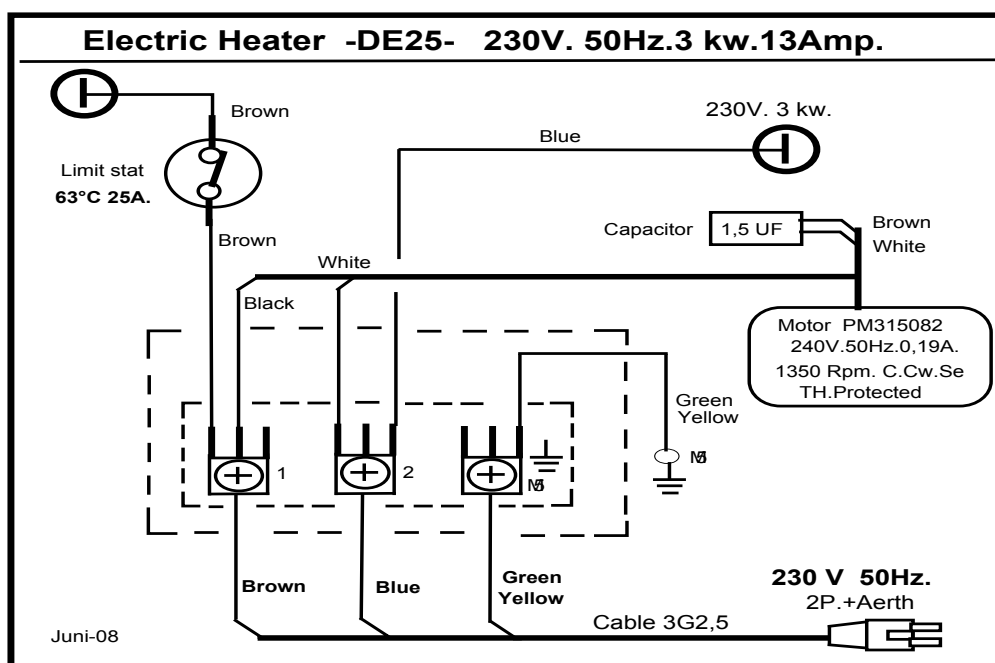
Electric Heater -DE25- 230V. 50Hz.3 kw.13Amp.

Brown

Limit stat
63°C 25A.

Brown

Blue

230V. 3 kw.

Capacitor 1,5 UF

Brown
White

White

Black

Motor PM315082
240V.50Hz.0,19A.
1350 Rpm. C.Cw.Se
TH.Protected

Green
Yellow

M5

1

2

M5

Brown

Blue

Green
Yellow

230 V 50Hz.
2P.+Aerth

Cable 3G2,5

Juni-08